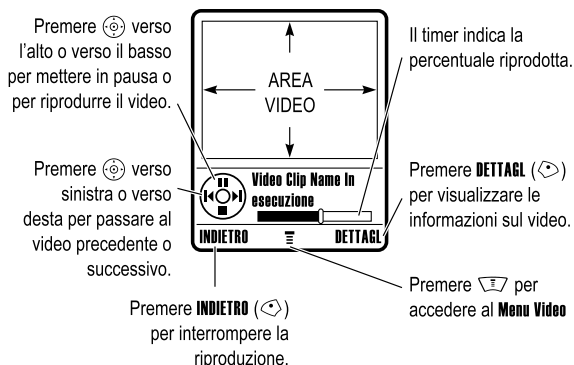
Premere ◎ verso l'alto o verso il basso per mettere in pausa o per riprodurre il video.

Premere ◎ verso sinistra o verso desta per passare al video precedente o successivo.

AREA VIDEO

Video Clip Name In esecuzione

INDIETRO

DETTAGL

Il timer indica la percentuale riprodotta.

Premere DETTAGL (⌒) per visualizzare le informazioni sul video.

Premere ☰ per accedere al Menu Video

Premere INDIETRO (⌒) per interrompere la riproduzione.